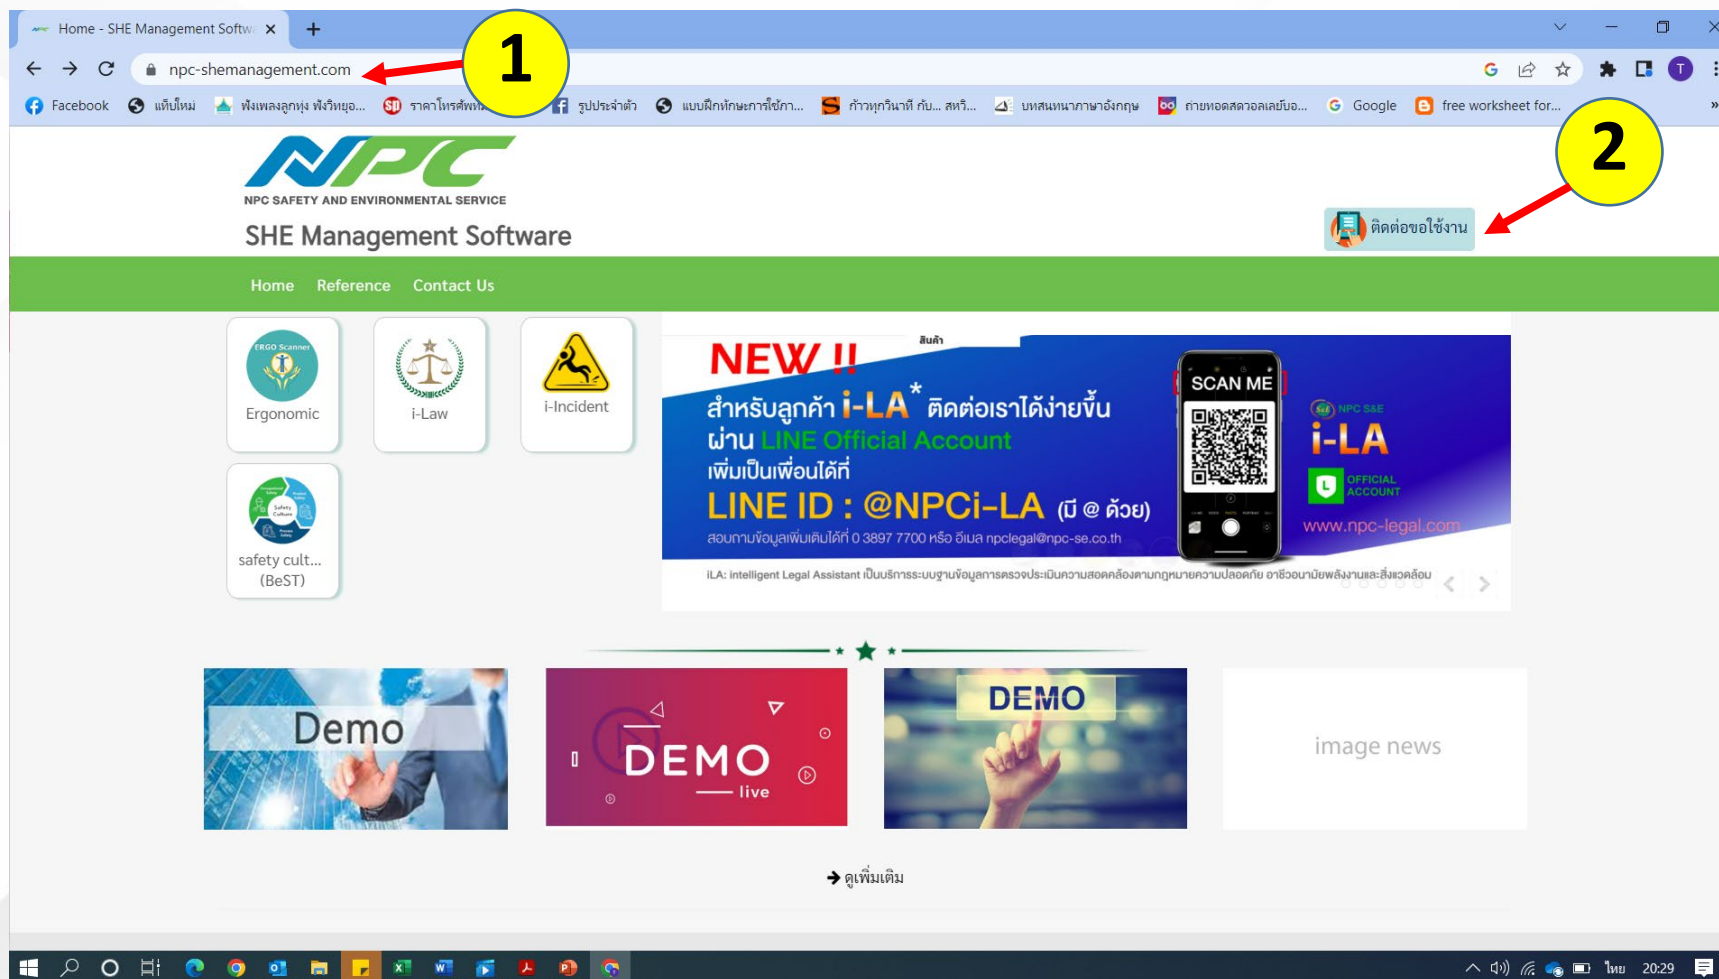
Home - SHE Management Softw ×

npc-shemanagement.com

1

Facebook แท็บใหม่ ฟังเพลงลูกทุ่ง ฟังวิทยุอ... ราคาโทรศัพท์ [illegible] รูปประจำตัว แบบฝึกทักษะการใช้ภา... ก้าวทุกวินาที กับ... สหวิ... บทสนทนาภาษาอังกฤษ ถ่ายทอดสดวอลเลย์บอ... Google free worksheet for...

2

NPC

NPC SAFETY AND ENVIRONMENTAL SERVICE

SHE Management Software

ติดต่อขอใช้งาน

Home Reference Contact Us

Ergonomic

i-Law

i-Incident

safety cult... (BeST)

NEW !!

สินค้า

สำหรับลูกค้า i-LA* ติดต่อเราได้ง่ายขึ้น ผ่าน LINE Official Account เพิ่มเป็นเพื่อนได้ที่

LINE ID : @NPCi-LA (มี @ ด้วย)

สอบถามข้อมูลเพิ่มเติมได้ที่ 0 3897 7700 หรือ อีเมล npclegal@npc-se.co.th

SCAN ME

NPC S&E i-LA OFFICIAL ACCOUNT

www.npc-legal.com

iLA: intelligent Legal Assistant เป็นบริการระบบฐานข้อมูลการตรวจประเมินความสอดคล้องตามกฎหมายความปลอดภัย อาชีวอนามัยพลังงานและสิ่งแวดล้อม

Demo

DEMO live

DEMO

image news

ดูเพิ่มเติม

ไทย 20:29